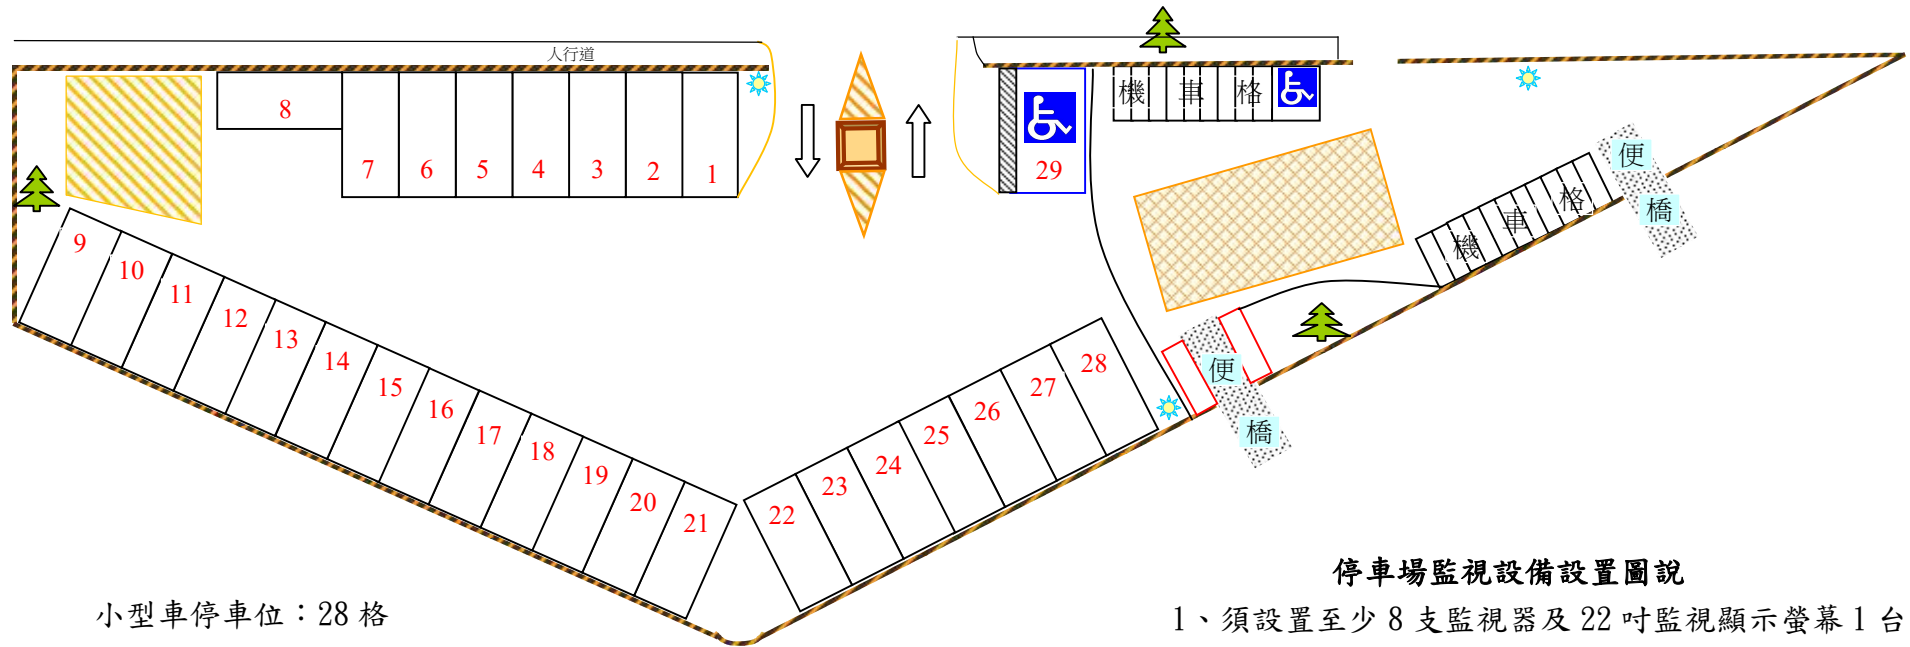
人行道

8

7 6 5 4 3 2 1

29

機 車 格

9 10 11 12 13 14 15 16 17 18 19 20 21

22 23 24 25 26 27 28

便 橋

機 車 格

便 橋

小型車停車位：28 格

停車場監視設備設置圖說

1、須設置至少 8 支監視器及 22 吋監視顯示螢幕 1 台